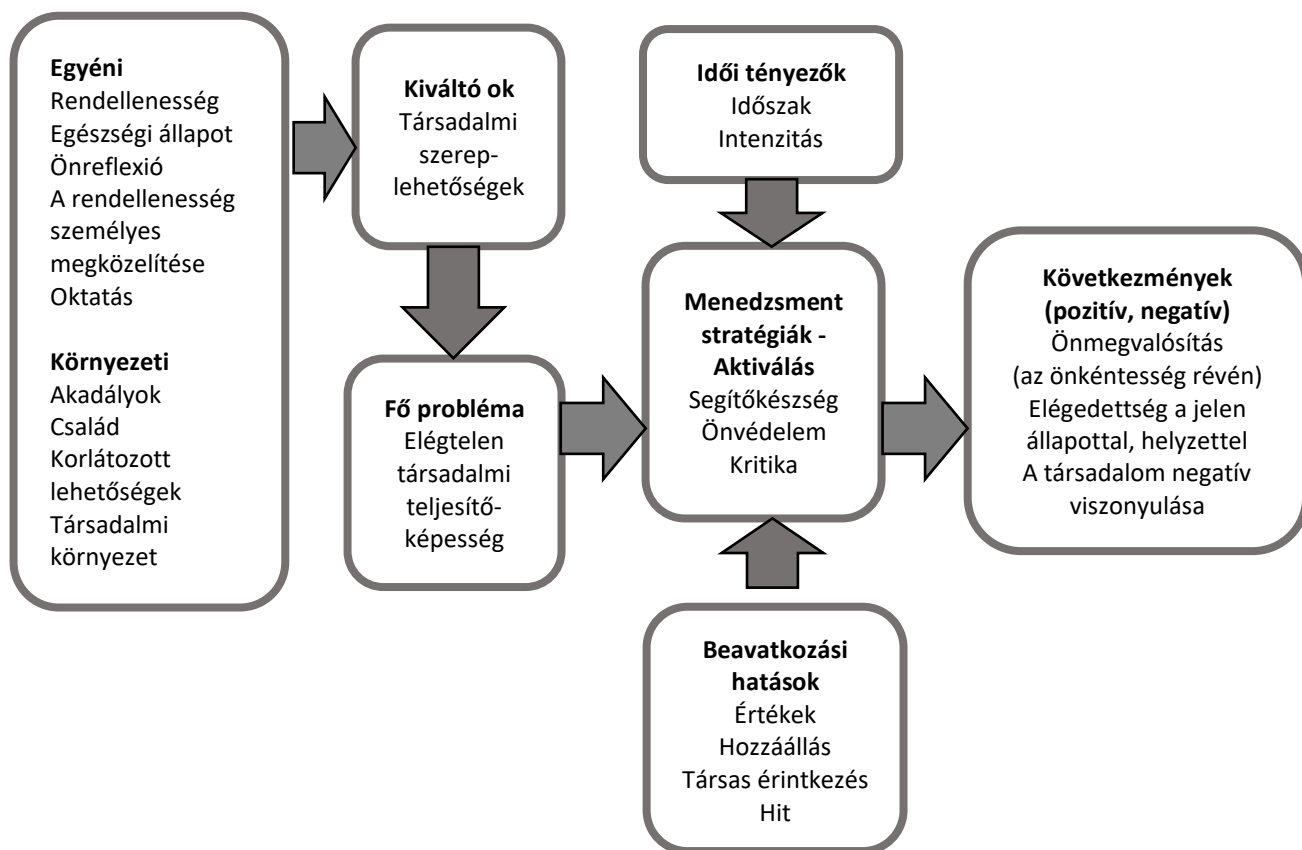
**Egyéni**
Rendellenesség
Egészségi állapot
Önreflexió
A rendellenesség személyes megközelítése
Oktatás

**Környezeti**
Akadályok
Család
Korlátozott lehetőségek
Társadalmi környezet

**Kiváltó ok**
Társadalmi szerep-lehetőségek

**Fő probléma**
Elégtelen társadalmi teljesítőképesség

**Idői tényezők**
Időszak
Intenzitás

**Menedzsment stratégiák - Aktiválás**
Segítőkészség
Önvédelem
Kritika

**Beavatkozási hatások**
Értékek
Hozzáállás
Társas érintkezés
Hit

**Következmények (pozitív, negatív)**
Önmegvalósítás (az önkéntesség révén)
Elégedettség a jelen állapottal, helyzettel
A társadalom negatív viszonyulása